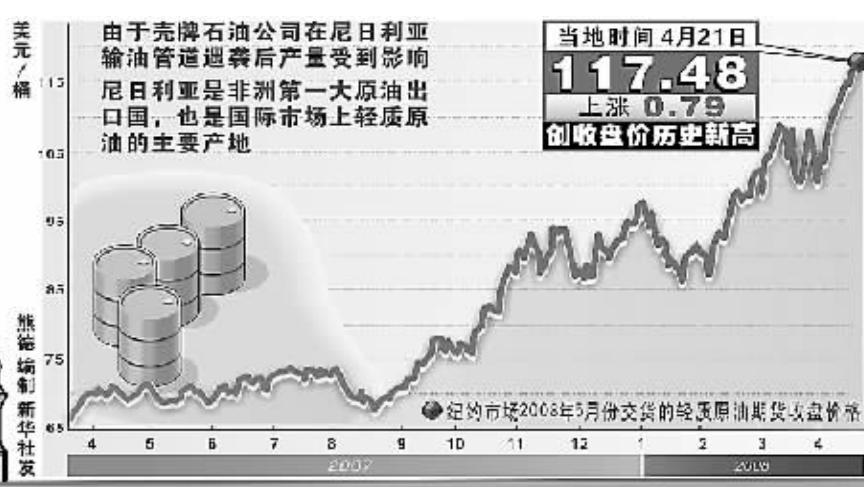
美元/桶

由于壳牌石油公司在尼日利亚输油管道遇袭后产量受到影响

尼日利亚是非洲第一大原油出口国，也是国际市场上轻质原油的主要产地

当地时间 4月21日
117.48
上涨 0.79
创收盘价历史新高

115
105
95
85
75
65

熊楚 编制 新华社发

纽约市场2008年5月份交货的轻质原油期货收盘价格

4 5 6 7 8 9 10 11 12 1 2 3 4

2007
2008